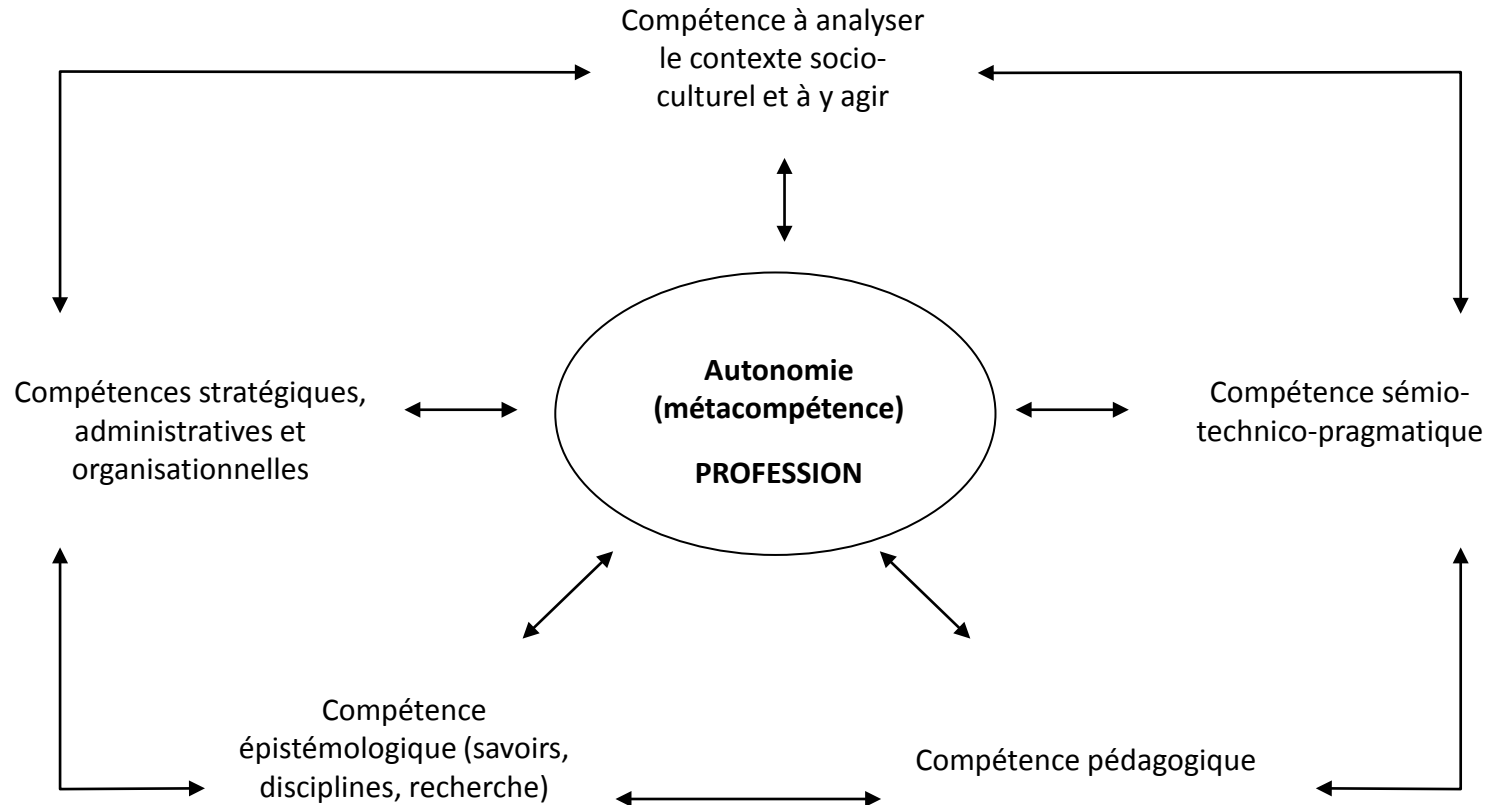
Compétence à analyser le contexte socioculturel et à y agir

Compétences stratégiques, administratives et organisationnelles

**Autonomie (métacompétence)**

**PROFESSION**

Compétence sémiotechnico-pragmatique

Compétence épistémologique (savoirs, disciplines, recherche)

Compétence pédagogique